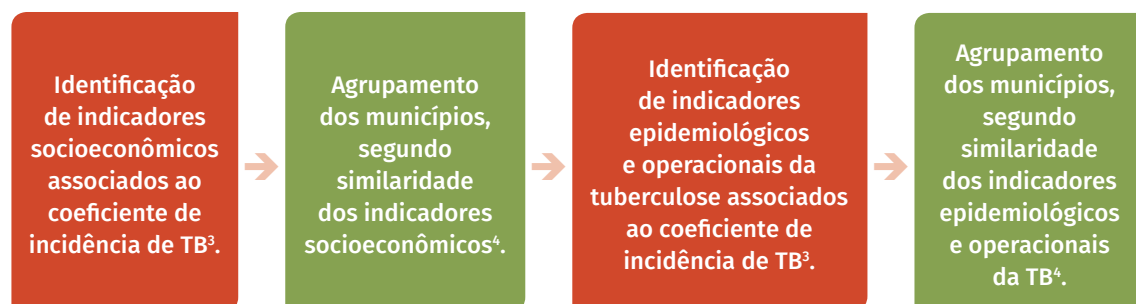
Identificação de indicadores socioeconômicos associados ao coeficiente de incidência de TB$^3$.

Agrupamento dos municípios, segundo similaridade dos indicadores socioeconômicos$^4$.

Identificação de indicadores epidemiológicos e operacionais da tuberculose associados ao coeficiente de incidência de TB$^3$.

Agrupamento dos municípios, segundo similaridade dos indicadores epidemiológicos e operacionais da TB$^4$.